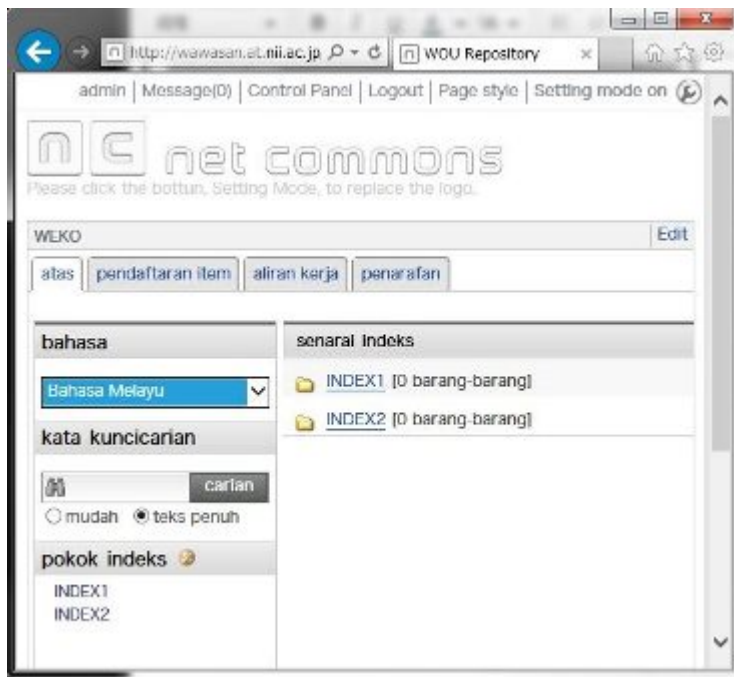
http://wawasan.at.nii.ac.jp
WOU Repository

admin | Message(0) | Control Panel | Logout | Page style | Setting mode on

net commons
Please click the bottun, Setting Mode, to replace the logo.

WEKO
Edit

atas | pendaftaran item | aliran kerja | penarafan

bahasa
Bahasa Melayu

kata kuncicarian
carian
mudah
teks penuh

pokok indeks
INDEX1
INDEX2

senarai indeks
INDEX1 [0 barang-barang]
INDEX2 [0 barang-barang]